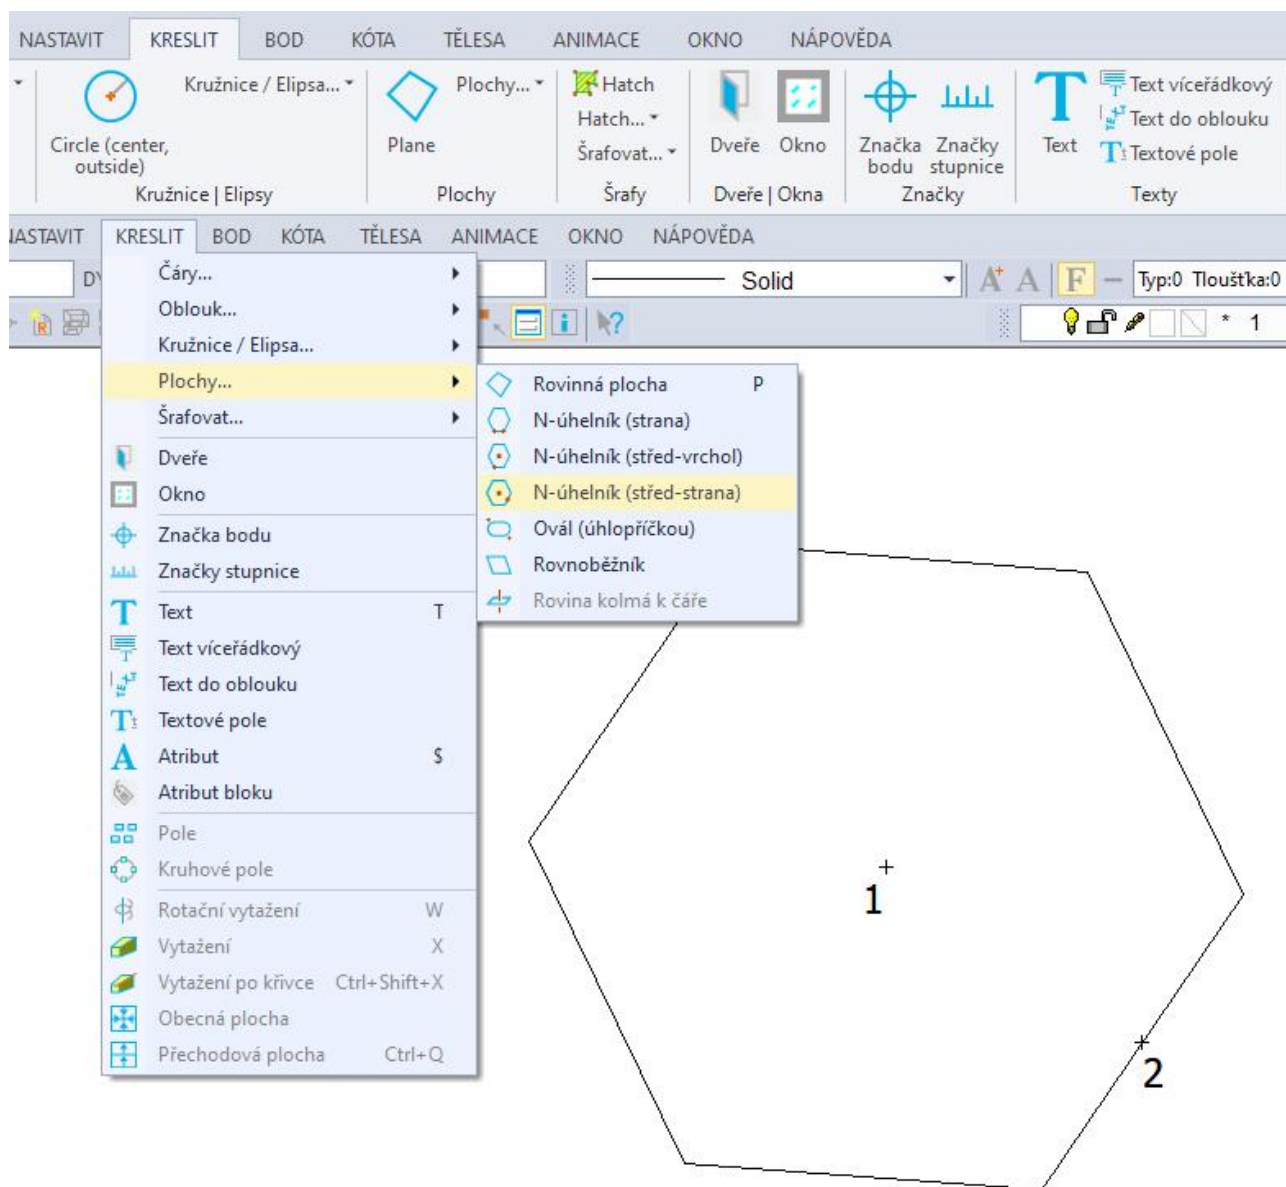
NASTAVIT KRESLIT BOD KÓTA TĚLESA ANIMACE OKNO NÁPOVĚDA

Circle (center, outside)
Kružnice / Elipsa...
Kružnice | Elipsy

Plane
Plochy...
Plochy

Hatch
Hatch...
Šrafovat...
Šrafy

Dveře Okno
Dveře | Okna

Značka bodu Značky stupnice
Značky

Text
Text víceřádkový
Text do oblouku
Textové pole
Texty

ASTAVIT KRESLIT BOD KÓTA TĚLESA ANIMACE OKNO NÁPOVĚDA

DY

Solid

Typ:0 Tloušťka:0

* 1

Čáry...
Oblouk...
Kružnice / Elipsa...
Plochy...
Šrafovat...
Dveře
Okno
Značka bodu
Značky stupnice
Text T
Text víceřádkový
Text do oblouku
Textové pole
Atribut $
Atribut bloku
Pole
Kruhové pole
Rotační vytažení W
Vytažení X
Vytažení po křivce Ctrl+Shift+X
Obecná plocha
Přechodová plocha Ctrl+Q

Rovinná plocha P
N-úhelník (strana)
N-úhelník (střed-vrchol)
N-úhelník (střed-strana)
Ovál (úhlopříčkou)
Rovnoběžník
Rovina kolmá k čáře

1

2